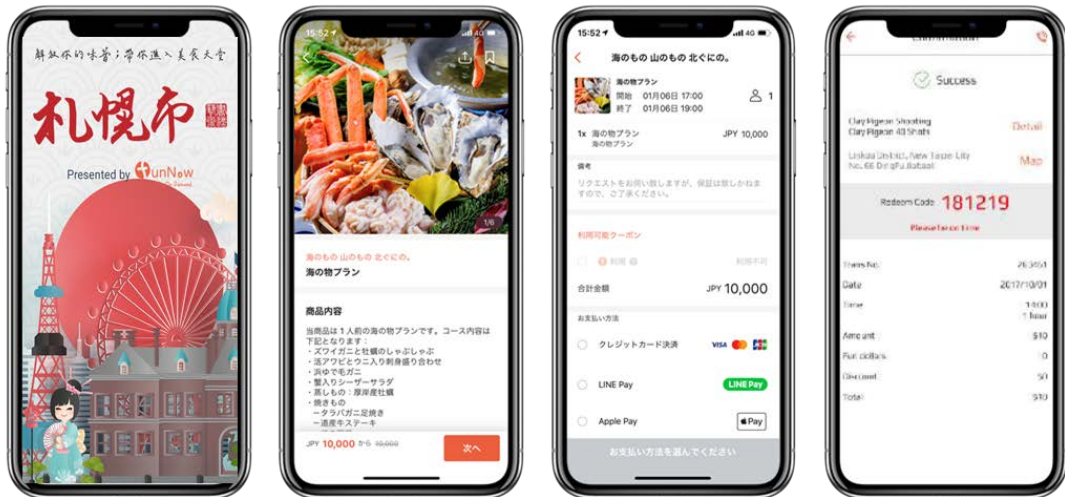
解放你的味蕾；帶你進入美食天堂

札幌市

Presented by FunNow

15:52

海のもの 山のもの 北ぐにの。
海の物プラン

1/6

商品内容
当商品は１人前の海の物プランです。コース内容は下記となります：
・ズワイガニと牡蠣のしゃぶしゃぶ
・活アワビとウニ入り刺身盛り合わせ
・浜ゆで毛ガニ
・蟹入りシーザーサラダ
・蒸しもの：厚岸産牡蠣
・焼きもの
ータラバガニ足焼き
ー道産牛ステーキ

JPY 10,000 から 10,000

次へ

15:52

海のもの 山のもの 北ぐにの。

海の物プラン
開始 01月06日 17:00
終了 01月06日 19:00
1

1x 海の物プラン
海の物プラン
JPY 10,000

備考
リクエストをお伺い致しますが、保証は致しかねますのでご了承ください。

利用可能クーポン

利用
利用不可

合計金額
JPY 10,000

お支払い方法

クレジットカード決済
VISA

LINE Pay
LINE Pay

Apple Pay
Pay

お支払い方法を選んでください

Confirmation

Success

Clay Pigeon Shooting
Clay Pigeon 40 Shots
Detail

Linkou District, New Taipei City
No. 66 Dingfu Rd.
Map

Redeem Code 181219

Please be on time

Trans No. 263551
Date 2017/10/01
Time 14:00
1 hour
Amount $10
Fun dollars 0
Discount $0
Total $10